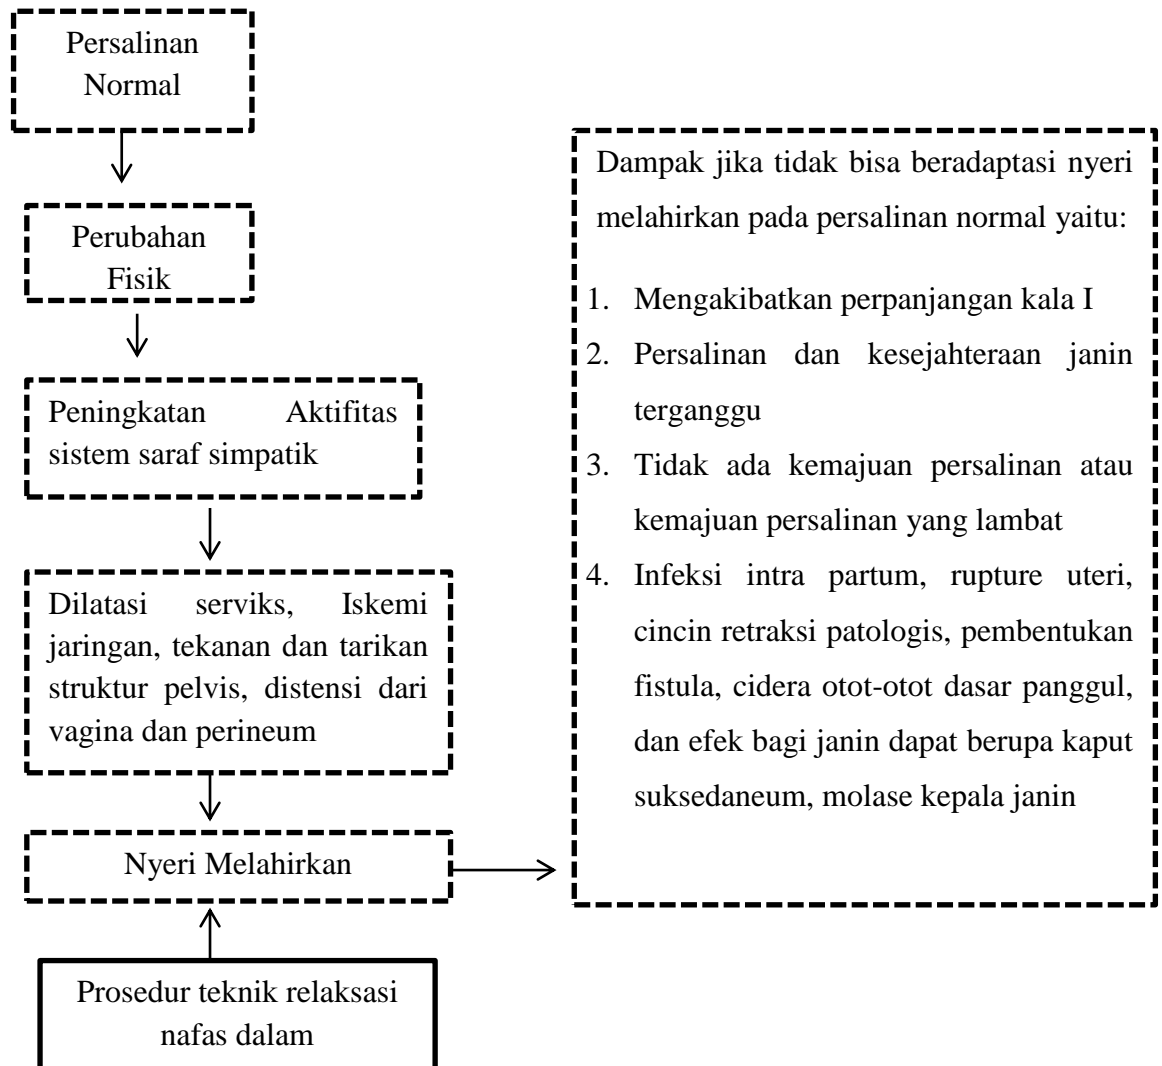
Persalinan Normal

Perubahan Fisik

Peningkatan Aktifitas sistem saraf simpatik

Dilatasi serviks, Iskemi jaringan, tekanan dan tarikan struktur pelvis, distensi dari vagina dan perineum

Nyeri Melahirkan

Prosedur teknik relaksasi nafas dalam

Dampak jika tidak bisa beradaptasi nyeri melahirkan pada persalinan normal yaitu:

1. Mengakibatkan perpanjangan kala I
2. Persalinan dan kesejahteraan janin terganggu
3. Tidak ada kemajuan persalinan atau kemajuan persalinan yang lambat
4. Infeksi intra partum, rupture uteri, cincin retraksi patologis, pembentukan fistula, cidera otot-otot dasar panggul, dan efek bagi janin dapat berupa kaput suksedaneum, molase kepala janin